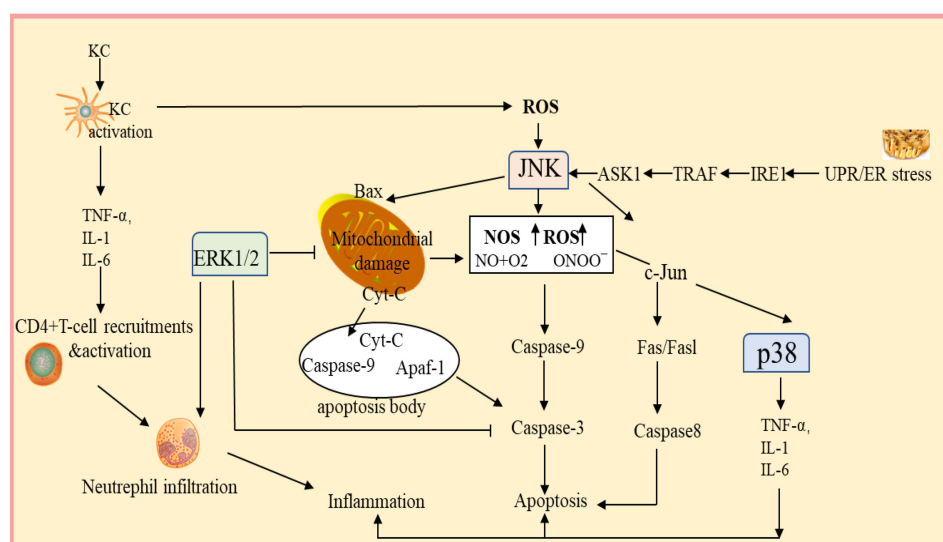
KC

KC activation

ROS

JNK

ASK1

TRAF

IRE1

UPR/ER stress

Bax

TNF-α,
IL-1
IL-6

ERK1/2

Mitochondrial damage

NOS ↑ ROS↑
NO+O2 ONOO⁻

c-Jun

Cyt-C

CD4+T-cell recruitments &activation

Cyt-C
Caspase-9
Apaf-1

apoptosis body

Caspase-9

Fas/Fasl

p38

Caspase-3

Caspase8

TNF-α,
IL-1
IL-6

Neutrephil infiltration

Inflammation

Apoptosis